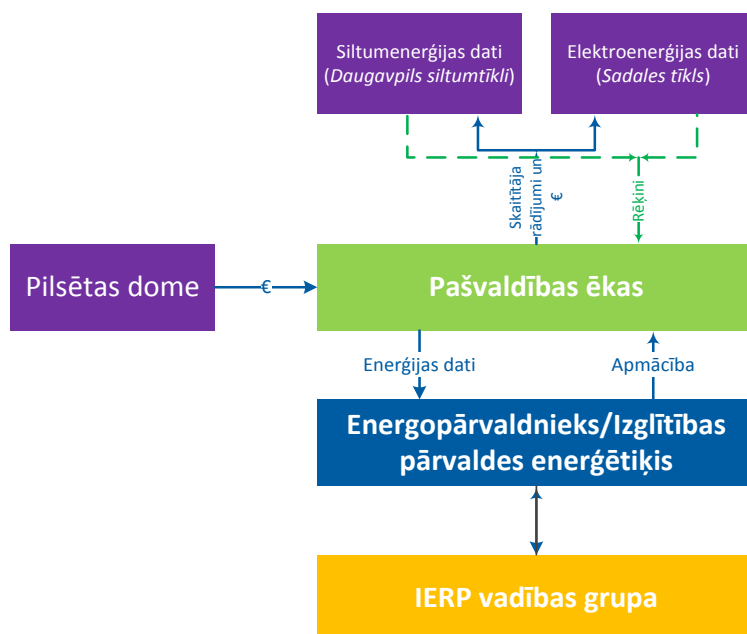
Siltumenerģijas dati (*Daugavpils siltumtīkli*)

Elektroenerģijas dati (*Sadales tīkls*)

Skaitītāja rādījumi un €

Rēķini

Pilsētas dome

€

Pašvaldības ēkas

Enerģijas dati

Apmācība

Energopārvaldnieks/Izglītības pārvaldes enerģētiķis

IERP vadības grupa